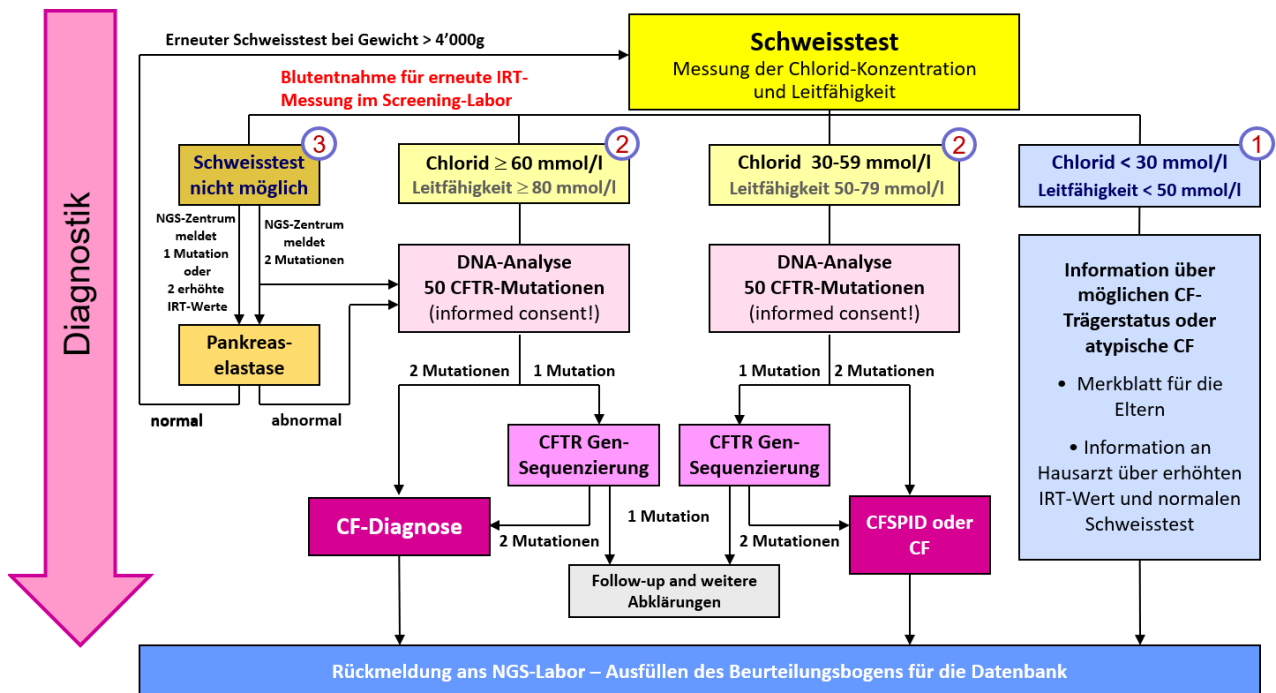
Diagnostik

Erneuter Schweisstest bei Gewicht > 4'000g

Schweisstest
Messung der Chlorid-Konzentration und Leitfähigkeit

Blutentnahme für erneute IRT-Messung im Screening-Labor

3
Schweisstest nicht möglich

2
Chlorid $\geq$ 60 mmol/l
Leitfähigkeit $\geq$ 80 mmol/l

2
Chlorid 30-59 mmol/l
Leitfähigkeit 50-79 mmol/l

1
Chlorid < 30 mmol/l
Leitfähigkeit < 50 mmol/l

NGS-Zentrum meldet 1 Mutation oder 2 erhöhte IRT-Werte

NGS-Zentrum meldet 2 Mutationen

DNA-Analyse
50 CFTR-Mutationen
(informed consent!)

DNA-Analyse
50 CFTR-Mutationen
(informed consent!)

Information über möglichen CF-Trägerstatus oder atypische CF

• Merkblatt für die Eltern

• Information an Hausarzt über erhöhten IRT-Wert und normalen Schweisstest

Pankreas-elastase

normal

abnormal

2 Mutationen

1 Mutation

1 Mutation

2 Mutationen

CFTR Gen-Sequenzierung

CFTR Gen-Sequenzierung

CF-Diagnose

2 Mutationen

1 Mutation

2 Mutationen

CFSPID oder CF

Follow-up and weitere Abklärungen

Rückmeldung ans NGS-Labor – Ausfüllen des Beurteilungsbogens für die Datenbank